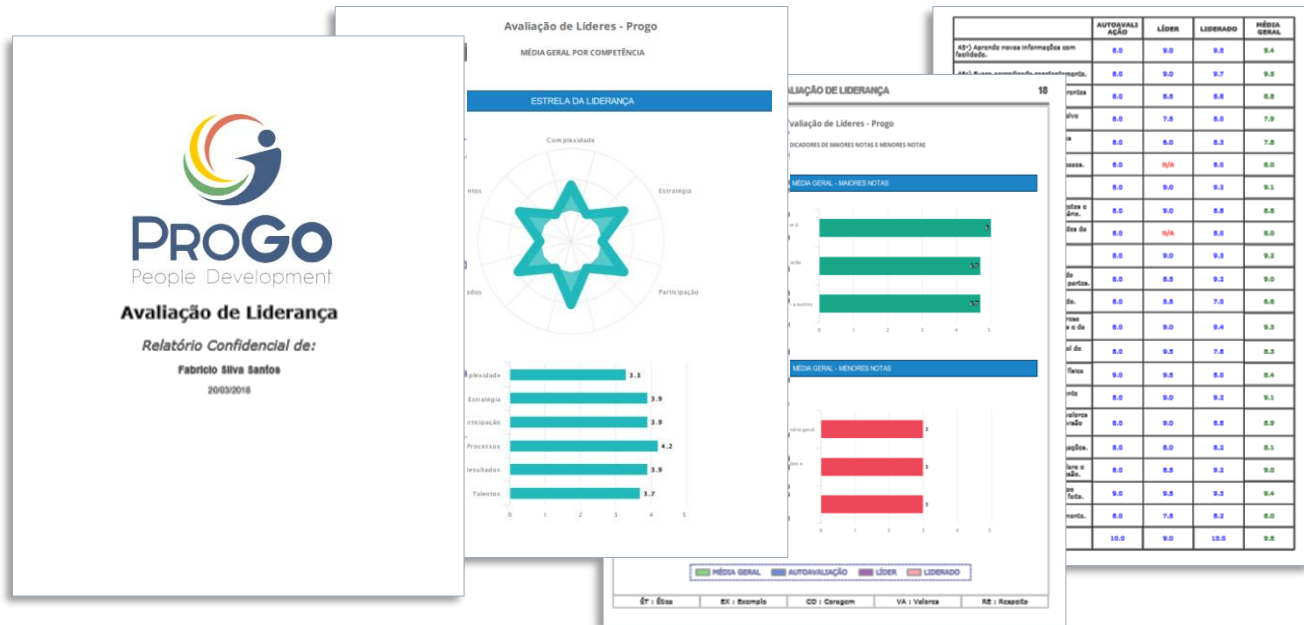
ProGo
People Development

Avaliação de Liderança

Relatório Confidencial de:

Fabricio Silva Santos

20/03/2018

Avaliação de Líderes - Progo

MÉDIA GERAL POR COMPETÊNCIA

ESTRELA DA LIDERANÇA

Complexidade
Estratégia
Participação
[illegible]ados
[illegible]ntos

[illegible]plexidade 3.3
Estratégia 3.9
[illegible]ticipação 3.9
Processos 4.2
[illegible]esultados 3.9
Talentos 3.7

0 1 2 3 4 5

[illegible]ALIAÇÃO DE LIDERANÇA 18

Avaliação de Líderes - Progo

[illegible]DICADORES DE MAIORES NOTAS E MENORES NOTAS

MÉDIA GERAL - MAIORES NOTAS

0 1 2 3 4 5

MÉDIA GERAL - MENORES NOTAS

0 1 2 3 4 5

MÉDIA GERAL AUTOAVALIAÇÃO LÍDER LIDERADO

ÉT : Ética EX : Exemplo CO : Coragem VA : Valores RE : Respeito

| | AUTOAVALIAÇÃO | LÍDER | LIDERADO | MÉDIA GERAL |
|---|---|---|---|---|
| 48ª) Aprendo novas informações com facilidade. | 8.0 | 9.0 | 9.5 | 9.4 |
| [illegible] | 8.0 | 9.0 | 9.7 | 9.5 |
| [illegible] | 8.0 | 8.5 | 8.8 | 8.8 |
| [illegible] | 8.0 | 7.5 | 8.0 | 7.9 |
| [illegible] | 8.0 | 6.0 | 8.3 | 7.8 |
| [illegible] | 8.0 | N/A | 8.0 | 8.0 |
| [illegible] | 8.0 | 9.0 | 9.2 | 9.1 |
| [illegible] | 8.0 | 9.0 | 8.5 | 8.8 |
| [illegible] | 8.0 | N/A | 8.0 | 8.0 |
| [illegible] | 8.0 | 9.0 | 9.3 | 9.2 |
| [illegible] | 8.0 | 8.5 | 9.2 | 9.0 |
| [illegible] | 8.0 | 5.5 | 7.0 | 6.6 |
| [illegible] | 8.0 | 9.0 | 9.4 | 9.3 |
| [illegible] | 8.0 | 9.5 | 7.8 | 8.3 |
| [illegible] | 9.0 | 9.5 | 8.0 | 8.4 |
| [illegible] | 8.0 | 9.0 | 9.2 | 9.1 |
| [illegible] | 8.0 | 9.0 | 8.8 | 8.9 |
| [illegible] | 8.0 | 8.0 | 8.2 | 8.1 |
| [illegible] | 8.0 | 8.5 | 9.2 | 9.0 |
| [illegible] | 9.0 | 9.5 | 9.3 | 9.4 |
| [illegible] | 8.0 | 7.5 | 8.2 | 8.0 |
| | 10.0 | 9.0 | 10.0 | 9.8 |